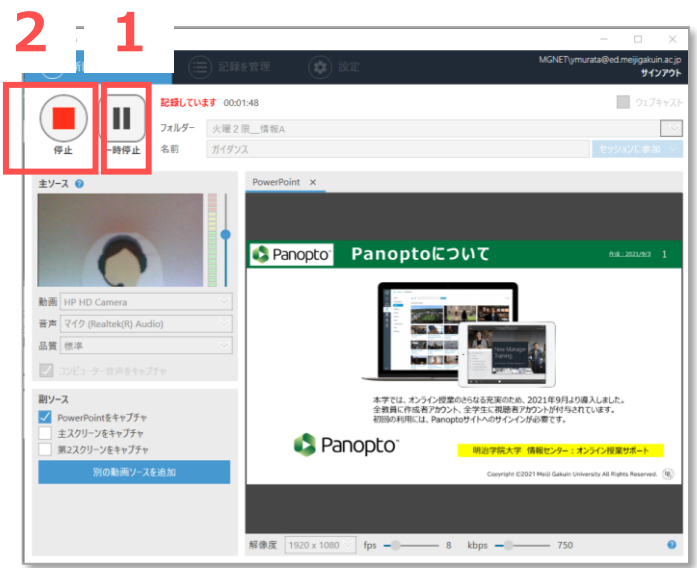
2 1

記録を管理 設定

MGNET\ymurata@ed.meijigakuin.ac.jp
サインアウト

停止 一時停止

記録しています 00:01:48

ウェブキャスト

フォルダー 火曜2限＿情報A

名前 ガイダンス

セッションに参加

主ソース

動画 HP HD Camera

音声 マイク (Realtek(R) Audio)

品質 標準

コンピューター音声をキャプチャ

副ソース

PowerPointをキャプチャ

主スクリーンをキャプチャ

第2スクリーンをキャプチャ

別の動画ソースを追加

PowerPoint ×

Panopto Panoptoについて 作成：2021/9/3 1

本学では、オンライン授業のさらなる充実のため、2021年9月より導入しました。
全教員に作成者アカウント、全学生に視聴者アカウントが付与されています。
初回の利用時には、Panoptoサイトへのサインインが必要です。

Panopto 明治学院大学 情報センター：オンライン授業サポート

Copyright ©2021 Meiji Gakuin University All Rights Reserved.

解像度 1920 x 1080 fps 8 kbps 750